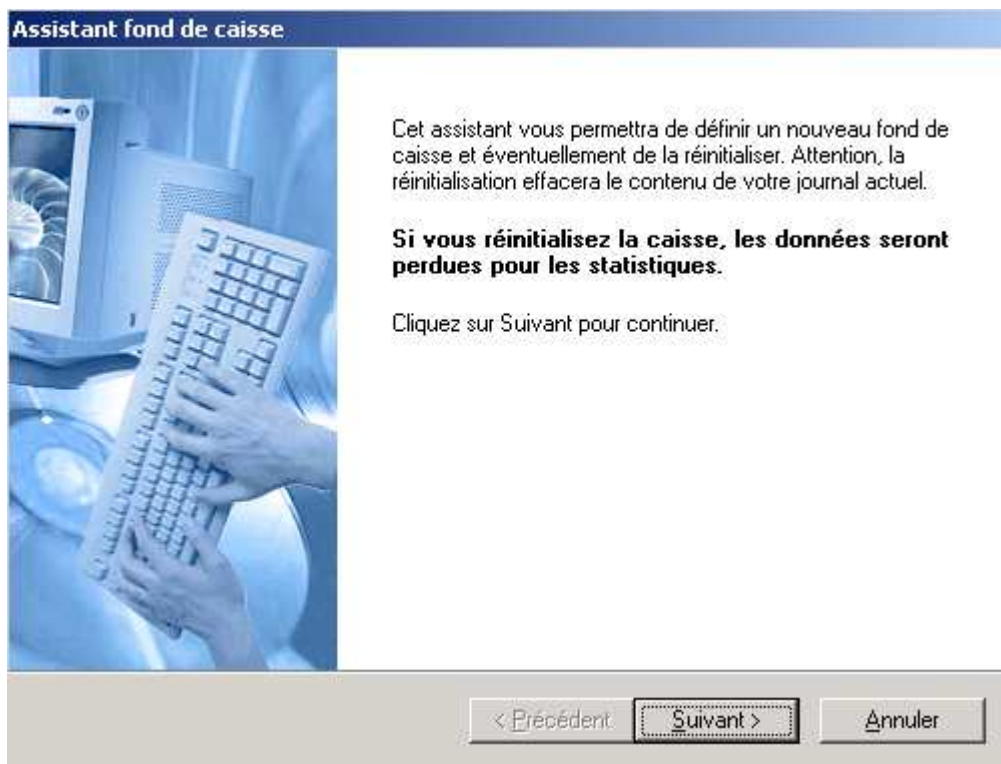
Assistant fond de caisse

Cet assistant vous permettra de définir un nouveau fond de caisse et éventuellement de la réinitialiser. Attention, la réinitialisation effacera le contenu de votre journal actuel.

**Si vous réinitialisez la caisse, les données seront perdues pour les statistiques.**

Cliquez sur Suivant pour continuer.

< Précédent

Suivant >

Annuler